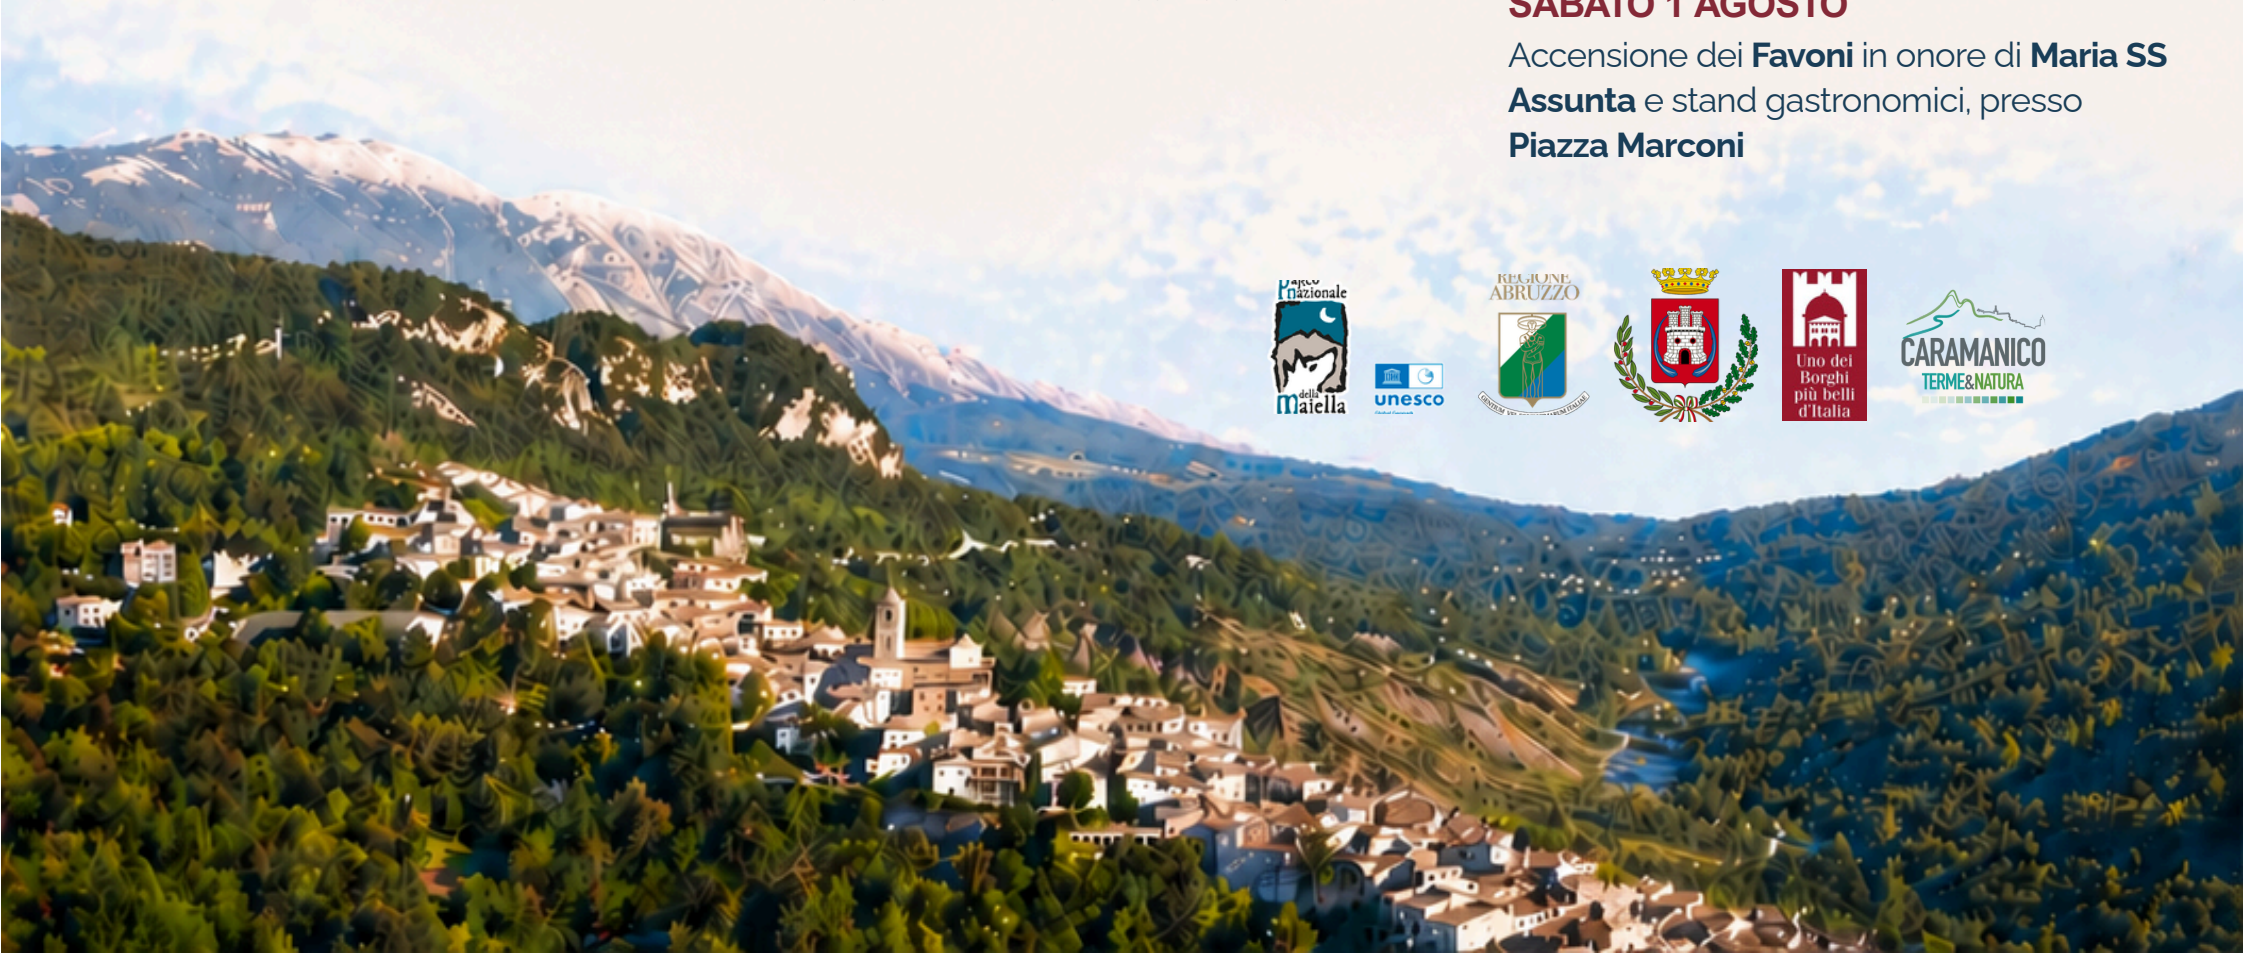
SABATO 1 AGOSTO

Accensione dei **Favoni** in onore di **Maria SS Assunta** e stand gastronomici, presso **Piazza Marconi**

Parco Nazionale della Maiella

unesco

REGIONE ABRUZZO

Uno dei Borghi più belli d'Italia

CARAMANICO TERME&NATURA